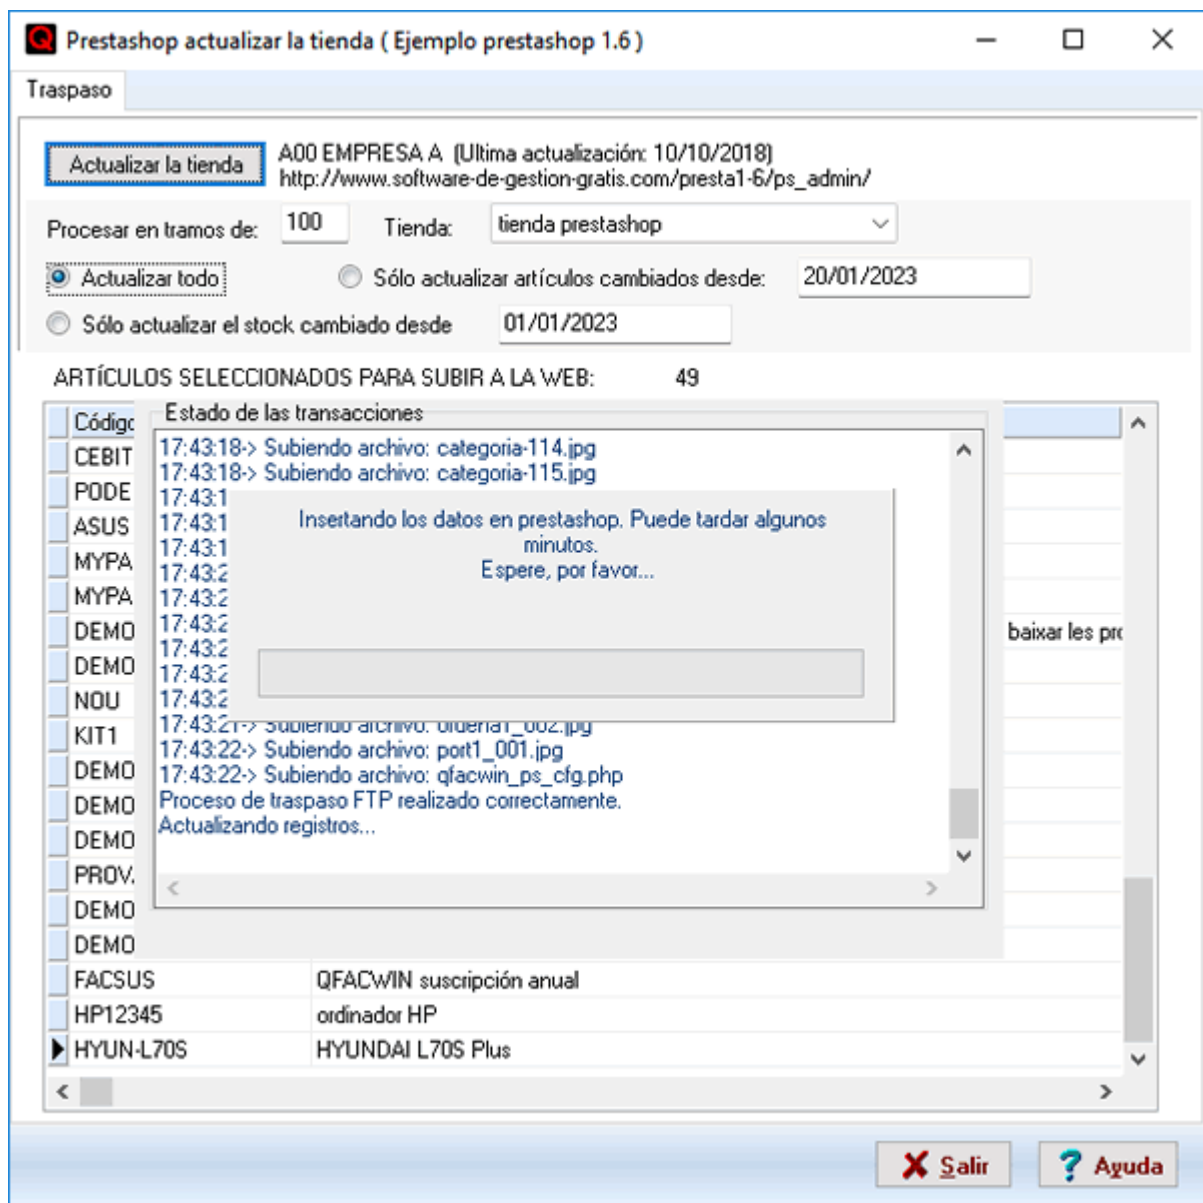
Prestashop actualizar la tienda ( Ejemplo prestashop 1.6 )

Traspaso

Actualizar la tienda

A00 EMPRESA A (Ultima actualización: 10/10/2018)
http://www.software-de-gestion-gratis.com/presta1-6/ps_admin/

Procesar en tramos de: 100 Tienda: tienda prestashop

Actualizar todo

Sólo actualizar artículos cambiados desde: 20/01/2023

Sólo actualizar el stock cambiado desde 01/01/2023

ARTÍCULOS SELECCIONADOS PARA SUBIR A LA WEB: 49

Códig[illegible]
CEBIT
PODE
ASUS
MYPA
MYPA
DEMO
DEMO
NOU
KIT1
DEMO
DEMO
DEMO
PROV.
DEMO
DEMO
FACSUS QFACWIN suscripción anual
HP12345 ordinador HP
HYUN-L70S HYUNDAI L70S Plus

baixar les pr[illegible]

Estado de las transacciones
17:43:18-> Subiendo archivo: categoria-114.jpg
17:43:18-> Subiendo archivo: categoria-115.jpg
17:43:1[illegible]
17:43:1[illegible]
17:43:1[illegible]
17:43:2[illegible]
17:43:2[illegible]
17:43:2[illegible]
17:43:2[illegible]
17:43:2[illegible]
17:43:2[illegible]
17:43:21-> Subiendo archivo: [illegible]_002.jpg
17:43:22-> Subiendo archivo: port1_001.jpg
17:43:22-> Subiendo archivo: qfacwin_ps_cfg.php
Proceso de traspaso FTP realizado correctamente.
Actualizando registros...

Insertando los datos en prestashop. Puede tardar algunos minutos.
Espere, por favor...

Salir
Ayuda